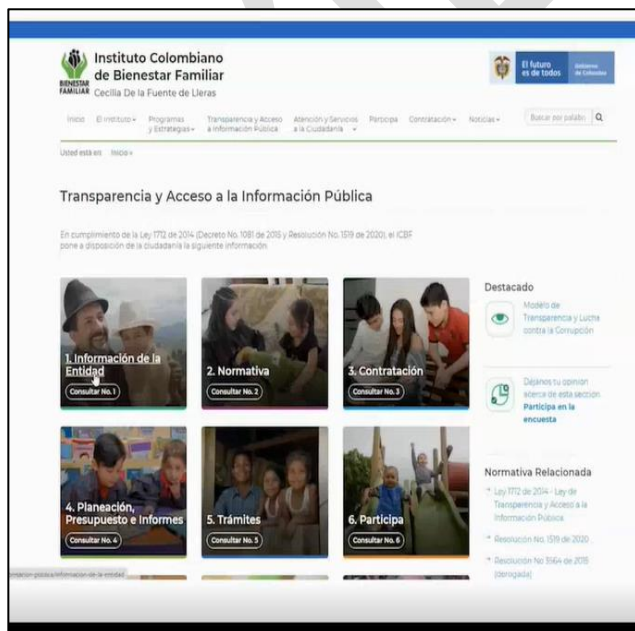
Instituto Colombiano de Bienestar Familiar
BIENESTAR FAMILIAR Cecilia De la Fuente de Lleras

El futuro es de todos | Gobierno de Colombia

Inicio | El Instituto ▾ | Programas y Estrategias ▾ | Transparencia y Acceso a Información Pública | Atención y Servicios a la Ciudadanía ▾ | Participa | Contratación ▾ | Noticias ▾ | Buscar por palabr

Usted está en: Inicio »

Transparencia y Acceso a la Información Pública

En cumplimiento de la Ley 1712 de 2014 (Decreto No. 1081 de 2015 y Resolución No. 1519 de 2020), el ICBF pone a disposición de la ciudadanía la siguiente información

1. Información de la Entidad
Consultar No. 1

2. Normativa
Consultar No. 2

3. Contratación
Consultar No. 3

4. Planeación, Presupuesto e Informes
Consultar No. 4

5. Trámites
Consultar No. 5

6. Participa
Consultar No. 6

Destacado

Modelo de Transparencia y Lucha contra la Corrupción

Déjanos tu opinión acerca de esta sección
Participa en la encuesta

Normativa Relacionada

Ley 1712 de 2014 - Ley de Transparencia y Acceso a la Información Pública

Resolución No. 1519 de 2020

Resolución No 3564 de 2015 (derogada)

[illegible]macion-publica/informacion-de-la-entidad